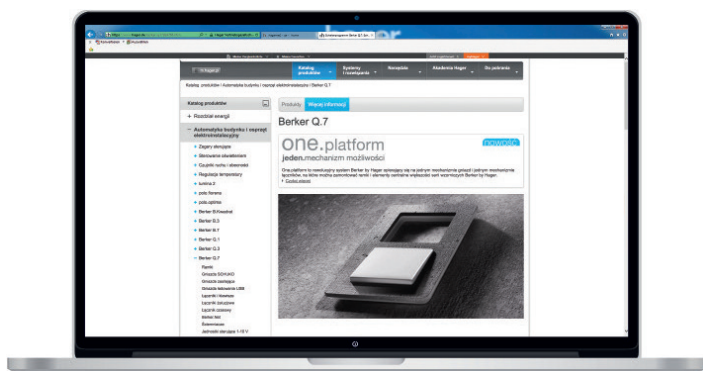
:hager

Katalog produktów

Systemy i rozwiązania

Rozwiązania

Akademia Hagera

Do pobrania

Katalog produktów

Rozdział energii

Automatyka budynku i osprzęt elektroinstalacyjny

Zegary sterujące

Sterowanie oświetleniem

Czujniki ruchu i obecności

Regulacja temperatury

tumina 2

polo forena

polo optima

Berker B.Kwadrat

Berker B.3

Berker B.7

Berker Q.1

Berker Q.3

Berker Q.7

Ramki

Gniazdo SCHUKO

Gniazdo zasilające

Gniazdo ładowania USB

Łącznik klawiszowy

Łącznik żaluzjowy

Łącznik cięgnowy

Berker Net

Ściemniacze

Jednostki sterujące 1-10 V

Produkty

Więcej informacji

Berker Q.7

one.platform

jeden.mechanizm możliwości

nowość

Czytaj więcej